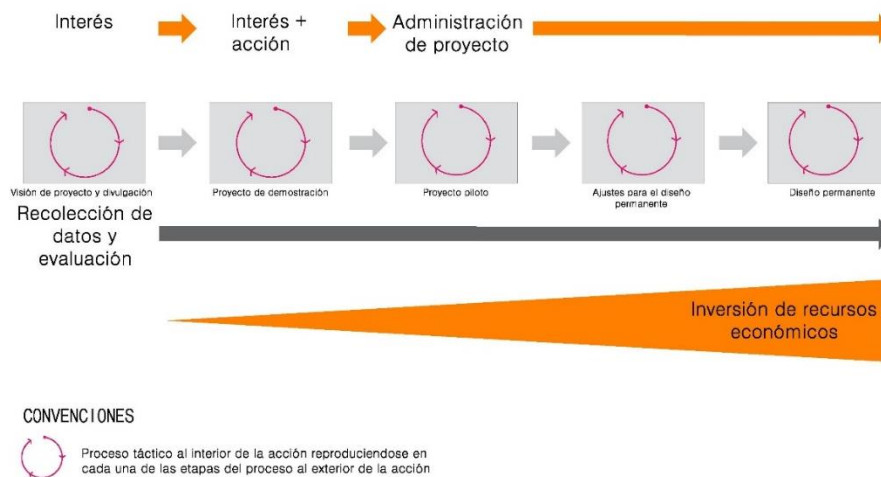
Interés

Interés + acción

Administración de proyecto

Visión de proyecto y divulgación

Proyecto de demostración

Proyecto piloto

Ajustes para el diseño permanente

Diseño permanente

Recolección de datos y evaluación

Inversión de recursos económicos

CONVENCIONES

Proceso táctico al interior de la acción reproduciendose en cada una de las etapas del proceso al exterior de la acción